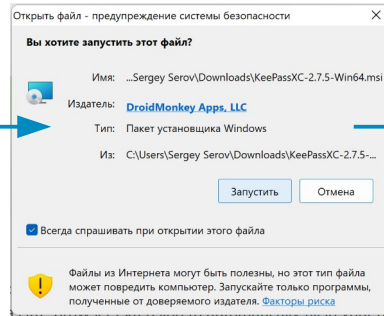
Открыть файл - предупреждение системы безопасности

Вы хотите запустить этот файл?

Имя: ...Sergey Serov\Downloads\KeePassXC-2.7.5-Win64.msi

Издатель: DroidMonkey Apps, LLC

Тип: Пакет установщика Windows

Из: C:\Users\Sergey Serov\Downloads\KeePassXC-2.7.5-...

Запустить

Отмена

Всегда спрашивать при открытии этого файла

Файлы из Интернета могут быть полезны, но этот тип файла может повредить компьютер. Запускайте только программы, полученные от доверяемого издателя. Факторы риска